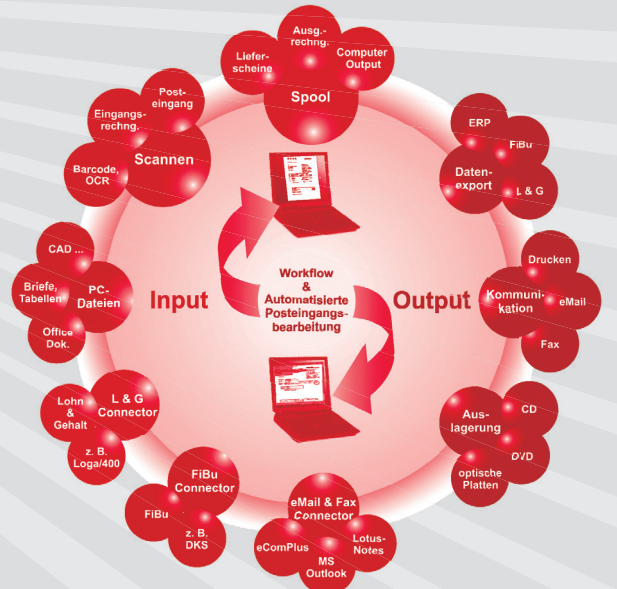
Liefer-scheine
Ausg.-rechng.
Computer Output
Spool

Post-eingang
Eingangs-rechng.
Scannen
Barcode, OCR

ERP
FiBu
Daten-export
L & G

CAD ...
Briefe, Tabellen
PC-Dateien
Office Dok.

Input

Workflow & Automatisierte Posteingangs-bearbeitung

Output

Drucken
Kommuni-kation
eMail
Fax

Lohn & Gehalt
L & G Connector
z. B. Loga/400

Aus-lagerung
CD
DVD
optische Platten

FiBu Connector
FiBu
z. B. DKS

eMail & Fax Connector
eComPlus
MS Outlook
Lotus-Notes